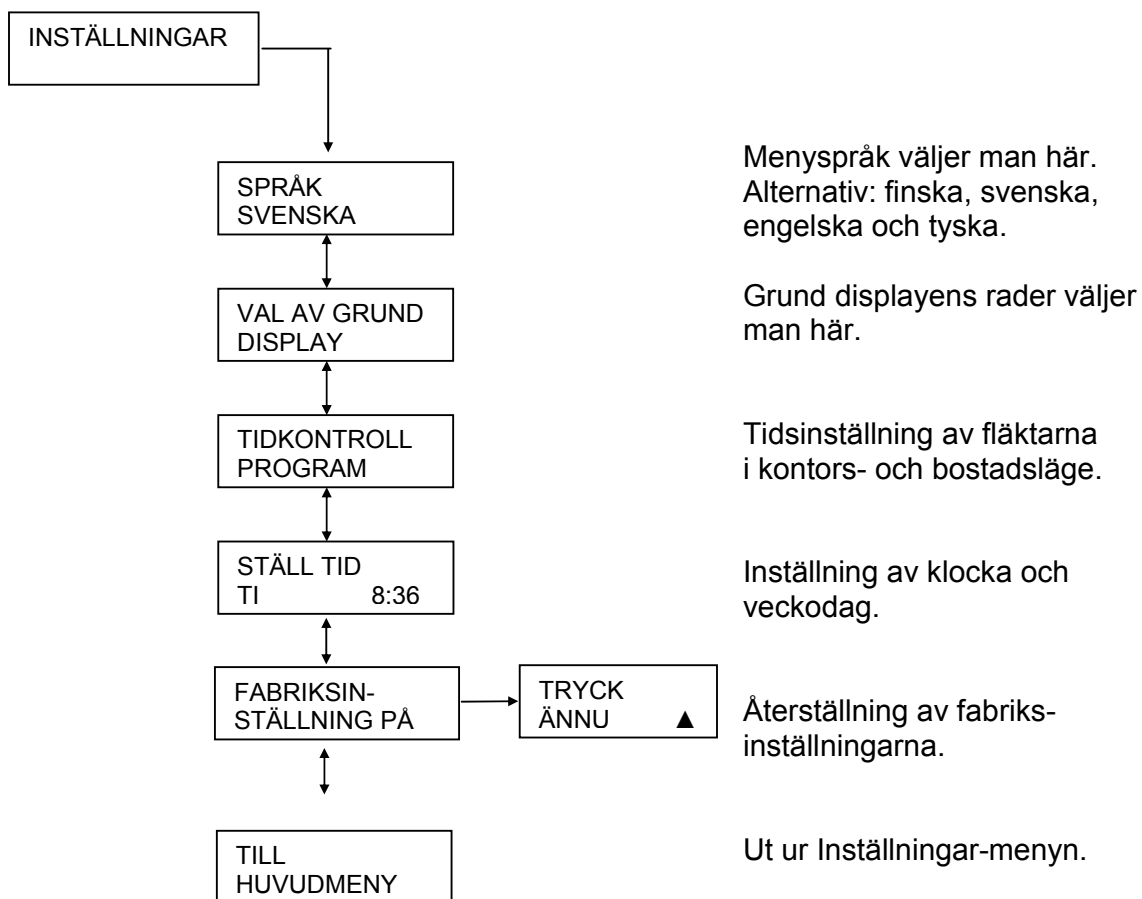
INSTÄLLNINGAR

SPRÅK
SVENSKA

Menyspråk väljer man här. Alternativ: finska, svenska, engelska och tyska.

VAL AV GRUND DISPLAY

Grund displayens rader väljer man här.

TIDKONTROLL PROGRAM

Tidsinställning av fläktarna i kontors- och bostadsläge.

STÄLL TID
TI 8:36

Inställning av klocka och veckodag.

FABRIKSINSTÄLLNING PÅ

TRYCK
ÄNNU ▲

Återställning av fabriksinställningarna.

TILL
HUVUDMENY

Ut ur Inställningar-menyn.